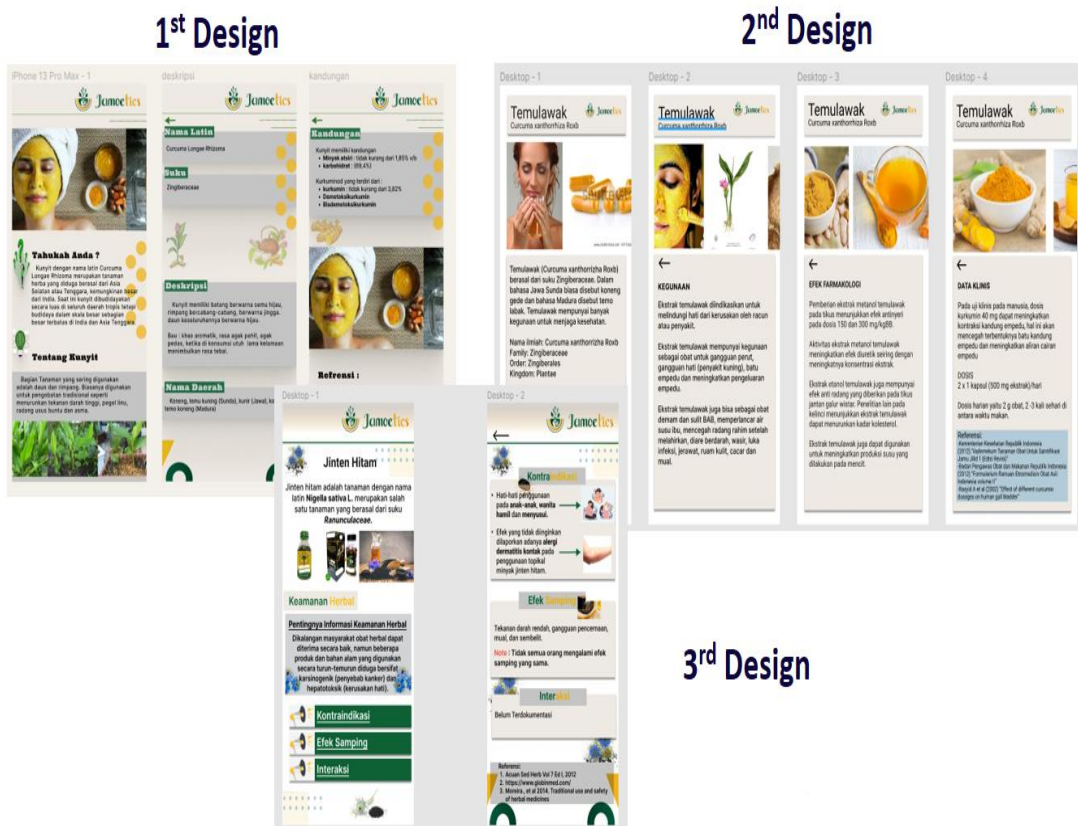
1st Design

iPhone 13 Pro Max - 1

Jamoelics

Tahukah Anda ?

Kunyit dengan nama latin Curcuma Longae Rhizoma merupakan tanaman herba yang diduga berasal dari Asia Selatan atau Tenggara, kemungkinan besar dari India. Saat ini kunyit dibudidayakan secara luas di seluruh daerah tropis tetapi budidaya dalam skala besar sebagian besar terbatas di India dan Asia Tenggara.

Tentang Kunyit

Bagian Tanaman yang sering digunakan adalah daun dan rimpang. Biasanya digunakan untuk pengobatan tradisional seperti menurunkan tekanan darah tinggi, pegel linu, radang usus buntu dan asma.

deskripsi

Jamoelics

Nama Latin

Curcuma Longae Rhizoma

Suku

Zingiberaceae

Deskripsi

Kunyit memiliki batang berwarna semu hijau, rimpang bercabang-cabang, berwarna jingga. daun keseluruhannya berwarna hijau.

Bau : khas aromatik, rasa agak pahit, agak pedas, ketika di konsumsi utuh lama kelamaan menimbulkan rasa tebal.

Nama Daerah

Koneng, temu kuning (Sunda), kunir (Jawa), kunyit, temo koneng (Madura)

kandungan

Jamoelics

Kandungan

Kunyit memiliki kandungan
• Minyak atsiri : tidak kurang dari 1,85% v/b
• karbohidrat : (69,4%)

Kurkuminoid yang terdiri dari :
• kurkumin : tidak kurang dari 2,82%
• Demetoksikurkumin
• Bisdemetoksikurkumin

Referensi :

2nd Design

Desktop - 1

Temulawak
Curcuma xanthorrhiza Roxb

Jamoelics

Temulawak (Curcuma xanthorrhiza Roxb) berasal dari suku Zingiberaceae. Dalam bahasa Jawa Sunda biasa disebut koneng gede dan bahasa Madura disebut temo labak. Temulawak mempunyai banyak kegunaan untuk menjaga kesehatan.

Nama ilmiah: Curcuma xanthorrhiza Roxb
Family: Zingiberaceae
Order: Zingiberales
Kingdom: Plantae

Desktop - 2

Temulawak
Curcuma xanthorrhiza Roxb

Jamoelics

←

KEGUNAAN

Ekstrak temulawak diindikasikan untuk melindungi hati dari kerusakan oleh racun atau penyakit.

Ekstrak temulawak mempunyai kegunaan sebagai obat untuk gangguan perut, gangguan hati (penyakit kuning), batu empedu dan meningkatkan pengeluaran empedu.

Ekstrak temulawak juga bisa sebagai obat demam dan sulit BAB, memperlancar air susu ibu, mencegah radang rahim setelah melahirkan, diare berdarah, wasir, luka infeksi, jerawat, ruam kulit, cacar dan mual.

Desktop - 3

Temulawak
Curcuma xanthorrhiza Roxb

Jamoelics

←

EFEK FARMAKOLOGI

Pemberian ekstrak metanol temulawak pada tikus menunjukkan efek antinyeri pada dosis 150 dan 300 mg/kgBB.

Aktivitas ekstrak metanol temulawak meningkatkan efek diuretik seiring dengan meningkatnya konsentrasi ekstrak.

Ekstrak etanol temulawak juga mempunyai efek anti radang yang diberikan pada tikus jantan galur wistar. Penelitian lain pada kelinci menunjukkan ekstrak temulawak dapat menurunkan kadar kolesterol.

Ekstrak temulawak juga dapat digunakan untuk meningkatkan produksi susu yang dilakukan pada mencit.

Desktop - 4

Temulawak
Curcuma xanthorrhiza Roxb

Jamoelics

←

DATA KLINIS

Pada uji klinis pada manusia, dosis kurkumin 40 mg dapat meningkatkan kontraksi kandung empedu, hal ini akan mencegah terbentuknya batu kandung empedu dan meningkatkan aliran cairan empedu

DOSIS
2 x 1 kapsul (500 mg ekstrak)/hari

Dosis harian yaitu 2 g obat, 2 -3 kali sehari di antara waktu makan.

Referensi:
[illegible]

Desktop - 1

Jamoelics

Jinten Hitam

Jinten hitam adalah tanaman dengan nama latin Nigella sativa L. merupakan salah satu tanaman yang berasal dari suku Ranunculaceae.

Keamanan Herbal

Pentingnya Informasi Keamanan Herbal

Dikalangan masyarakat obat herbal dapat diterima secara baik, namun beberapa produk dan bahan alam yang digunakan secara turun-temurun diduga bersifat karsinogenik (penyebab kanker) dan hepatotoksik (kerusakan hati).

Kontraindikasi

Efek Samping

Interaksi

Desktop - 2

Jamoelics

Kontraindikasi

• Hati-hati penggunaan pada anak-anak, wanita hamil dan menyusui.

• Efek yang tidak diinginkan dilaporkan adanya alergi dermatitis kontak pada penggunaan topikal minyak jinten hitam.

Efek Samping

Tekanan darah rendah, gangguan pencernaan, mual, dan sembelit.

Note : Tidak semua orang mengalami efek samping yang sama.

Interaksi

Belum Terdokumentasi

Referensi:
1. Acuan Sed Herb Vol 7 Ed I, 2012
2. https://www.globinmed.com/
3. Moreira., et al 2014. Traditional usa and safety of herbal medicines

3rd Design